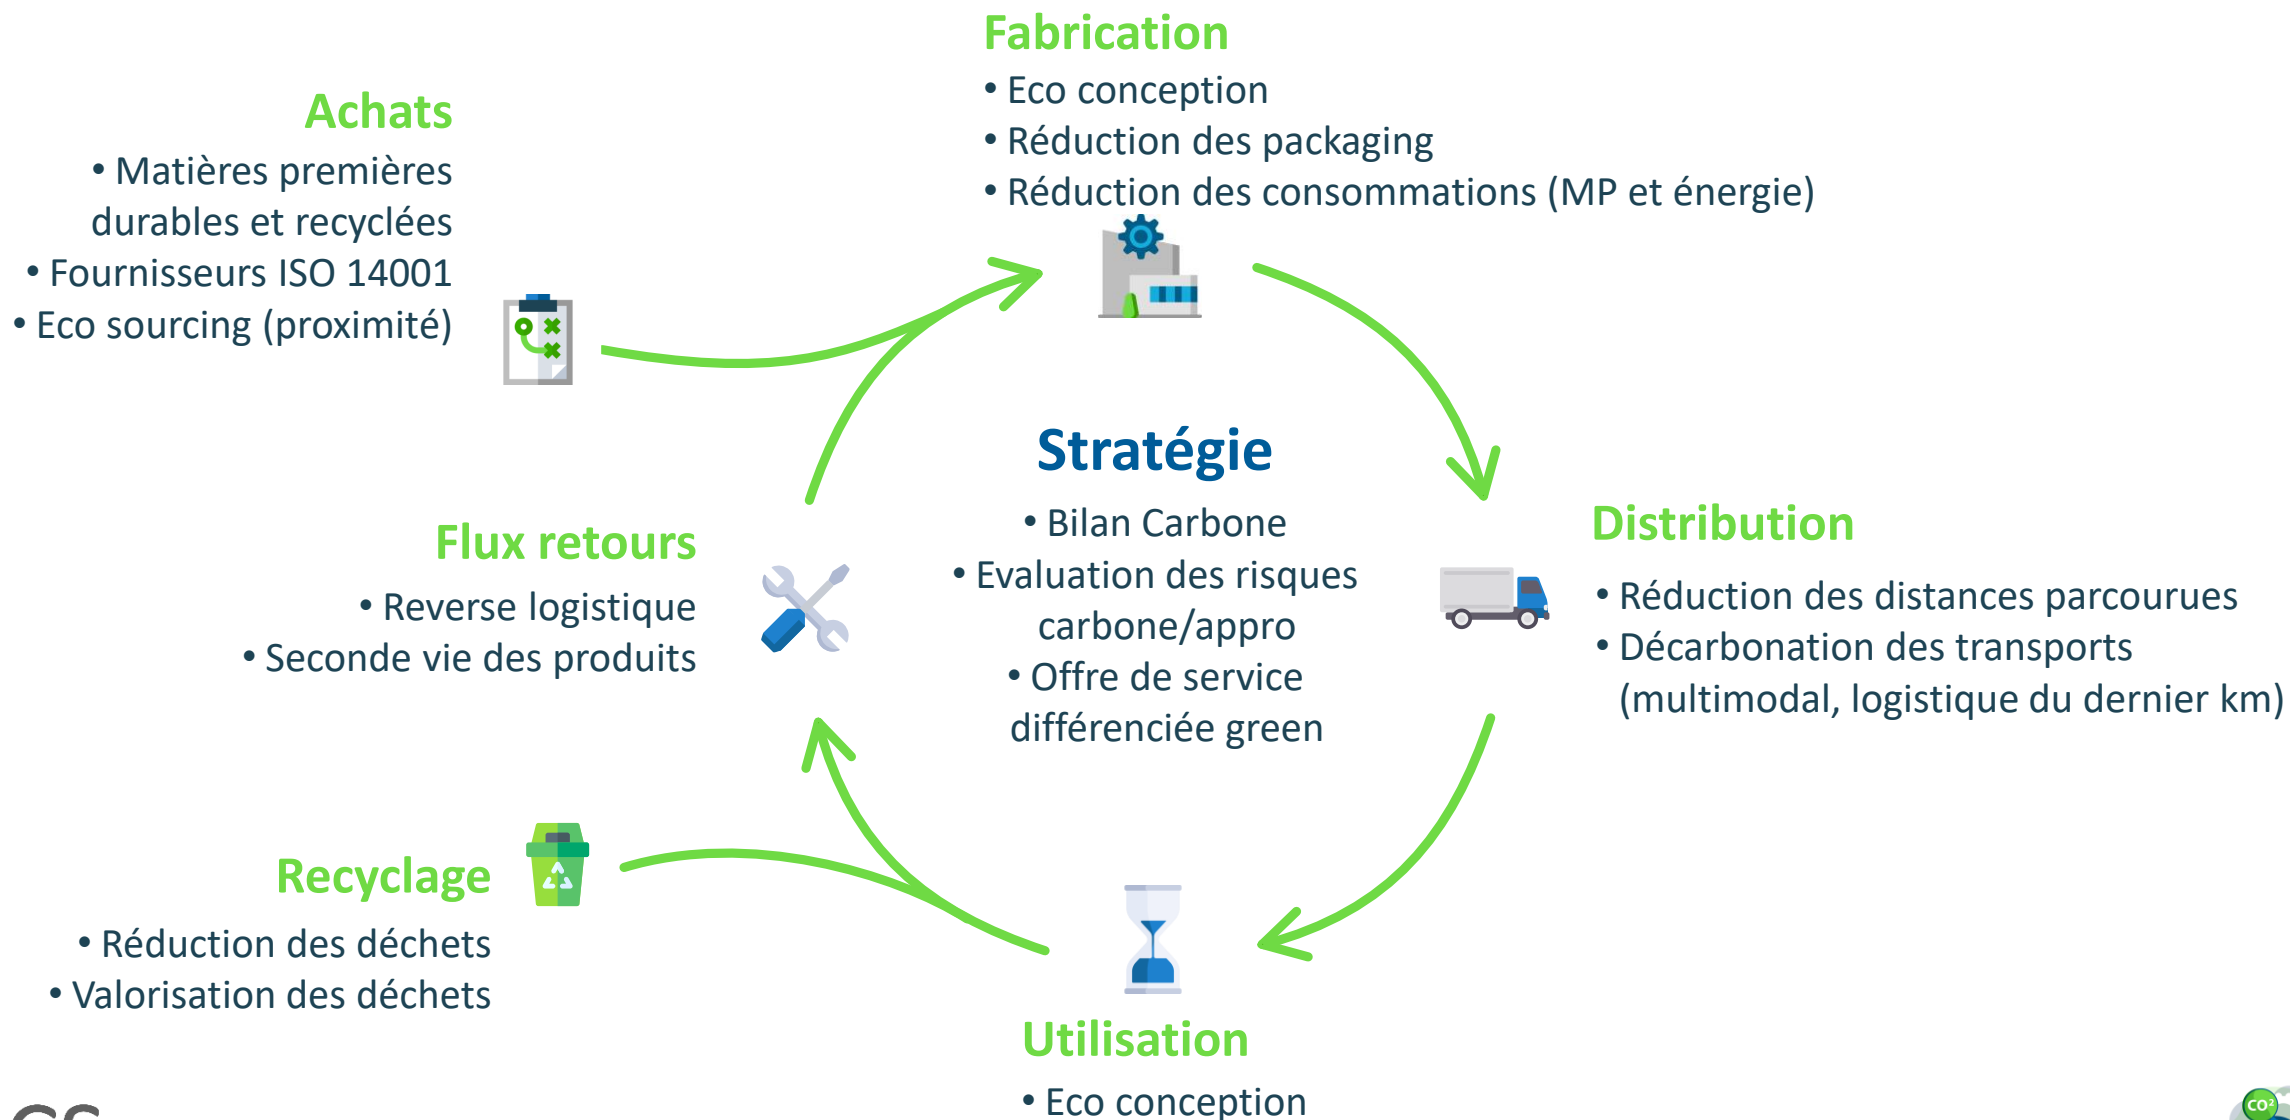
Fabrication
• Eco conception
• Réduction des packaging
• Réduction des consommations (MP et énergie)

Achats
• Matières premières durables et recyclées
• Fournisseurs ISO 14001
• Eco sourcing (proximité)

Stratégie
• Bilan Carbone
• Evaluation des risques carbone/appro
• Offre de service différenciée green

Flux retours
• Reverse logistique
• Seconde vie des produits

Distribution
• Réduction des distances parcourues
• Décarbonation des transports (multimodal, logistique du dernier km)

Recyclage
• Réduction des déchets
• Valorisation des déchets

Utilisation
• Eco conception

$CO^2$